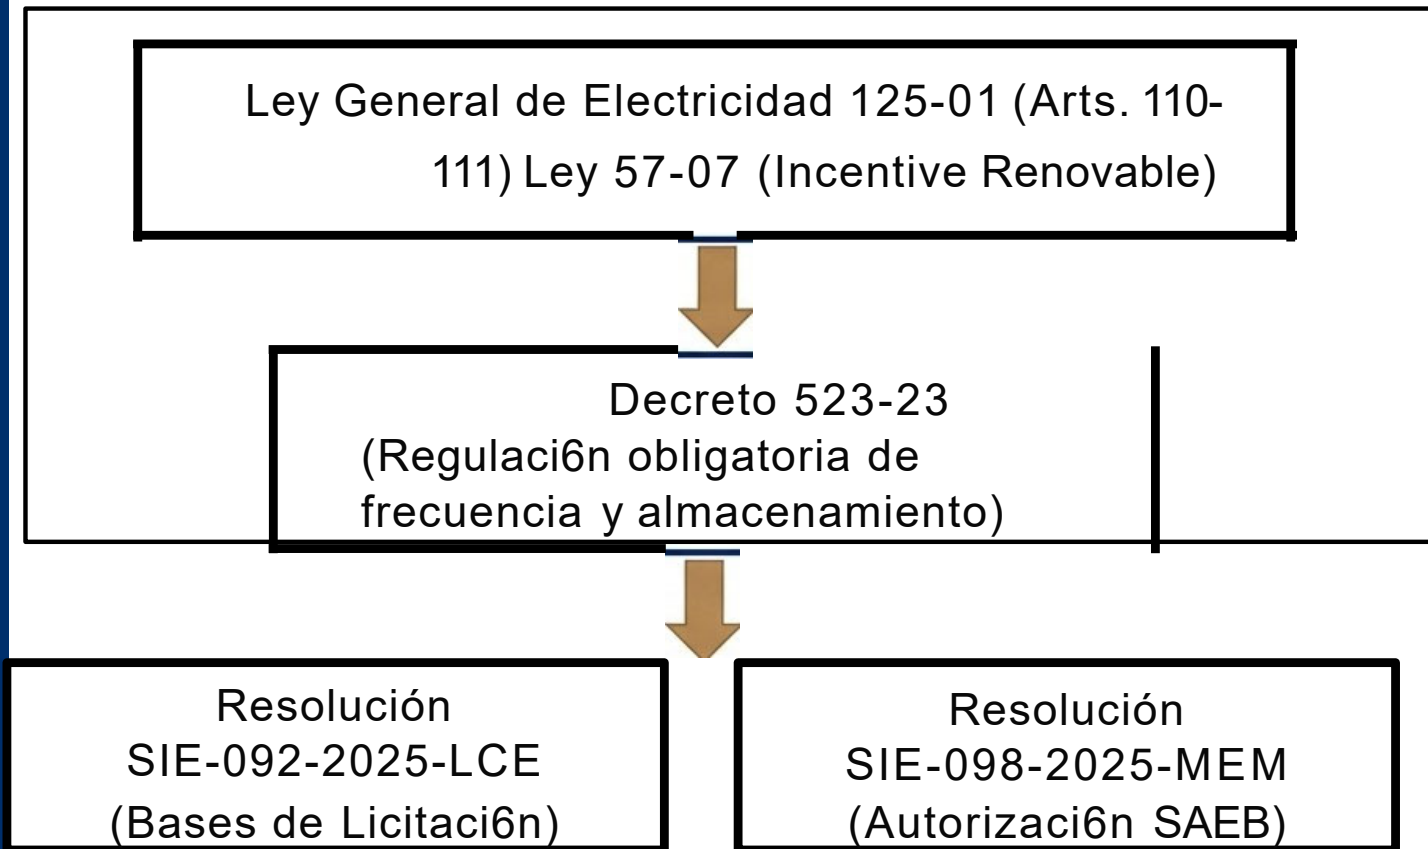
Ley General de Electricidad 125-01 (Arts. 110-111) Ley 57-07 (Incentive Renovable)

Decreto 523-23
(Regulaci6n obligatoria de frecuencia y almacenamiento)

Resolución
SIE-092-2025-LCE
(Bases de Licitaci6n)

Resolución
SIE-098-2025-MEM
(Autorizaci6n SAEB)